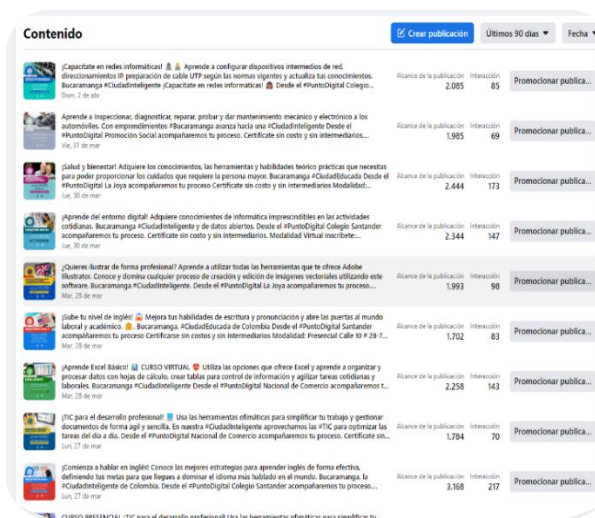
Contenido

Crear publicación | Últimos 90 días | Fecha

¡Capacítate en redes informáticas! Aprende a configurar dispositivos intermedios de red, direccionamientos IP, preparación de cable UTP según las normas vigentes y actualiza tus conocimientos. Bucaramanga #CiudadInteligente ¡Capacítate en redes informáticas! Desde el #PuntoDigital Colegio...
Dom, 2 de abr
Alcance de la publicación 2.085 | Interacción 85 | Promocionar publica...

Aprende a inspeccionar, diagnosticar, reparar, probar y dar mantenimiento mecánico y electrónico a los automóviles. Con emprendimientos #Bucaramanga avanza hacia una #CiudadInteligente Desde el #PuntoDigital Promoción Social acompañaremos tu proceso. Certifícate sin costo y sin intermediarios,...
Vie, 31 de mar
Alcance de la publicación 1.985 | Interacción 69 | Promocionar publica...

¡Salud y bienestar! Adquiere los conocimientos, las herramientas y habilidades teórico prácticas que necesitas para poder proporcionar los cuidados que requiere la persona mayor. Bucaramanga #CiudadEducada Desde el #PuntoDigital La Joya acompañaremos tu proceso Certifícate sin costo y sin intermediarios Modalidad:...
Jue, 30 de mar
Alcance de la publicación 2.444 | Interacción 173 | Promocionar publica...

¡Aprende del entorno digital! Adquiere conocimientos de informática imprescindibles en las actividades cotidianas. Bucaramanga #CiudadInteligente y de datos abiertos. Desde el #PuntoDigital Colegio Santander acompañaremos tu proceso. Certifícate sin costo y sin intermediarios. Modalidad Virtual inscríbete:...
Jue, 30 de mar
Alcance de la publicación 2.344 | Interacción 147 | Promocionar publica...

¿Quieres ilustrar de forma profesional? Aprende a utilizar todas las herramientas que te ofrece Adobe Illustrator. Conoce y domina cualquier proceso de creación y edición de imágenes vectoriales utilizando este software. Bucaramanga #CiudadInteligente. Desde el #PuntoDigital La Joya acompañaremos tu proceso...
Mar, 28 de mar
Alcance de la publicación 1.993 | Interacción 98 | Promocionar publica...

¡Sube tu nivel de inglés! Mejora tus habilidades de escritura y pronunciación y abre las puertas al mundo laboral y académico. Bucaramanga. #CiudadEducada de Colombia Desde el #PuntoDigital Santander acompañaremos tu proceso Certifícate sin costo y sin intermediarios Modalidad: Presencial Calle 10 # 28-7...
Mar, 28 de mar
Alcance de la publicación 1.702 | Interacción 83 | Promocionar publica...

¡Aprende Excel Básico! CURSO VIRTUAL Utiliza las opciones que ofrece Excel y aprende a organizar y procesar datos con hojas de cálculo, crear tablas para control de información y agilizar tareas cotidianas y laborales. Bucaramanga #CiudadInteligente Desde el #PuntoDigital Nacional de Comercio acompañaremos t...
Mar, 28 de mar
Alcance de la publicación 2.258 | Interacción 143 | Promocionar publica...

¡TIC para el desarrollo profesional! Usa las herramientas ofimáticas para simplificar tu trabajo y gestionar documentos de forma ágil y sencilla. En nuestra #CiudadInteligente aprovechamos las #TIC para optimizar las tareas del día a día. Desde el #PuntoDigital Nacional de Comercio acompañaremos tu proceso. Certifícate sin...
Lun, 27 de mar
Alcance de la publicación 1.784 | Interacción 70 | Promocionar publica...

¡Comienza a hablar en inglés! Conoce las mejores estrategias para aprender inglés de forma efectiva, definiendo tus metas para que llegues a dominar el idioma más hablado en el mundo. Bucaramanga, la #CiudadInteligente de Colombia. Desde el #PuntoDigital Colegio Santander acompañaremos tu proceso...
Lun, 27 de mar
Alcance de la publicación 3.168 | Interacción 217 | Promocionar publica...

CURSO PRESENCIAL ¡TIC para el desarrollo profesional! Usa las herramientas ofimáticas para simplificar tu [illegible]